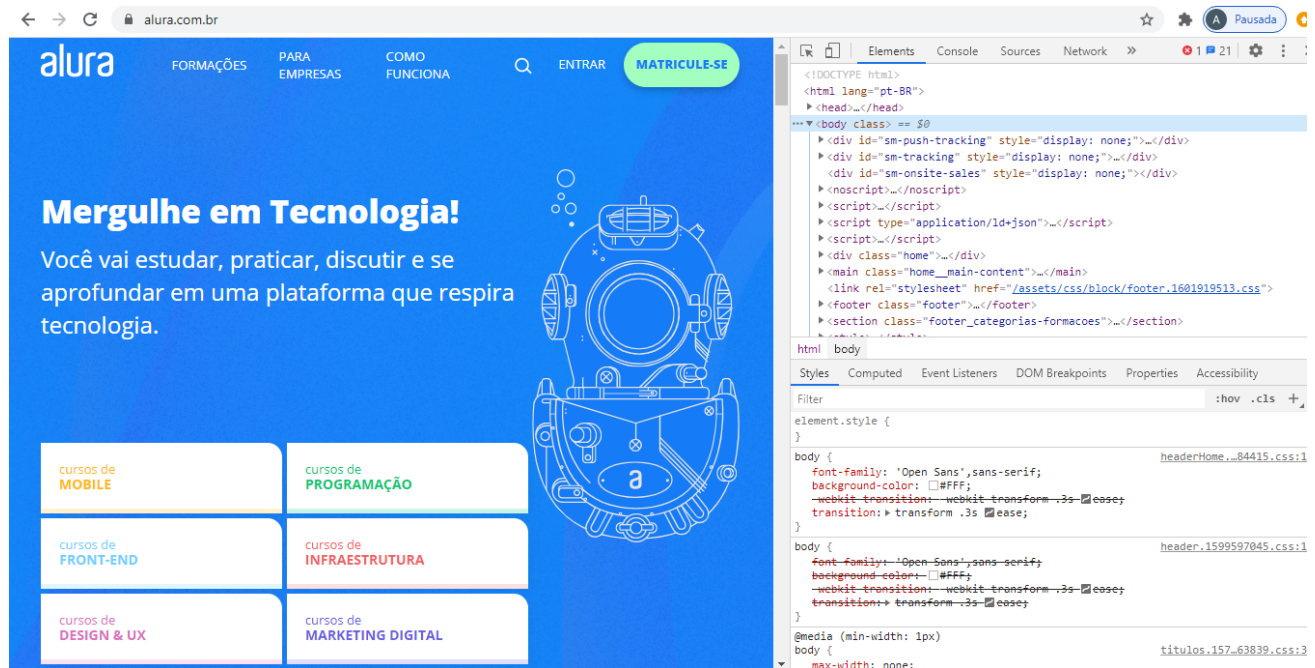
alura.com.br

A Pausada

alura FORMAÇÕES PARA EMPRESAS COMO FUNCIONA ENTRAR MATRICULE-SE

Mergulhe em Tecnologia!

Você vai estudar, praticar, discutir e se aprofundar em uma plataforma que respira tecnologia.

cursos de MOBILE

cursos de PROGRAMAÇÃO

cursos de FRONT-END

cursos de INFRAESTRUTURA

cursos de DESIGN & UX

cursos de MARKETING DIGITAL

Elements Console Sources Network » 1 21

<!DOCTYPE html>
<html lang="pt-BR">
▶<head>…</head>
··· ▼<body class> == $0
▶<div id="sm-push-tracking" style="display: none;">…</div>
▶<div id="sm-tracking" style="display: none;">…</div>
<div id="sm-onsite-sales" style="display: none;"></div>
▶<noscript>…</noscript>
▶<script>…</script>
▶<script type="application/ld+json">…</script>
▶<script>…</script>
▶<div class="home">…</div>
▶<main class="home__main-content">…</main>
<link rel="stylesheet" href="/assets/css/block/footer.1601919513.css">
▶<footer class="footer">…</footer>
▶<section class="footer_categorias-formacoes">…</section>

html body

Styles Computed Event Listeners DOM Breakpoints Properties Accessibility

Filter :hov .cls +

element.style {
}

body { headerHome.…84415.css:1
font-family: 'Open Sans',sans-serif;
background-color: #FFF;
-webkit-transition: -webkit-transform .3s ease;
transition: ▶ transform .3s ease;
}

body { header.1599597045.css:1
font-family: 'Open Sans',sans-serif;
background-color: #FFF;
-webkit-transition: -webkit-transform .3s ease;
transition: ▶ transform .3s ease;
}

@media (min-width: 1px)
body { titulos.157…63839.css:3
max-width: none;